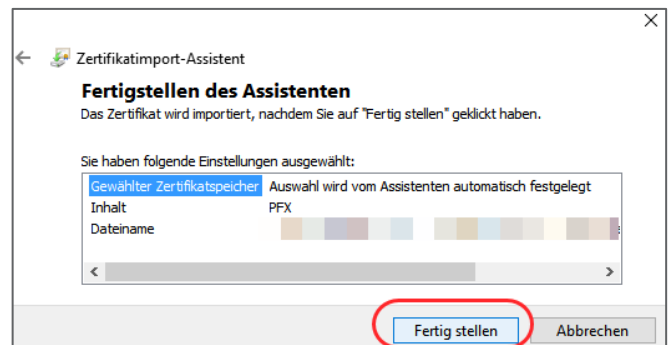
Zertifikatimport-Assistent

Fertigstellen des Assistenten

Das Zertifikat wird importiert, nachdem Sie auf "Fertig stellen" geklickt haben.

Sie haben folgende Einstellungen ausgewählt:

| | |
|---|---|
| Gewählter Zertifikatspeicher | Auswahl wird vom Assistenten automatisch festgelegt |
| Inhalt | PFX |
| Dateiname | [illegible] |

Fertig stellen Abbrechen